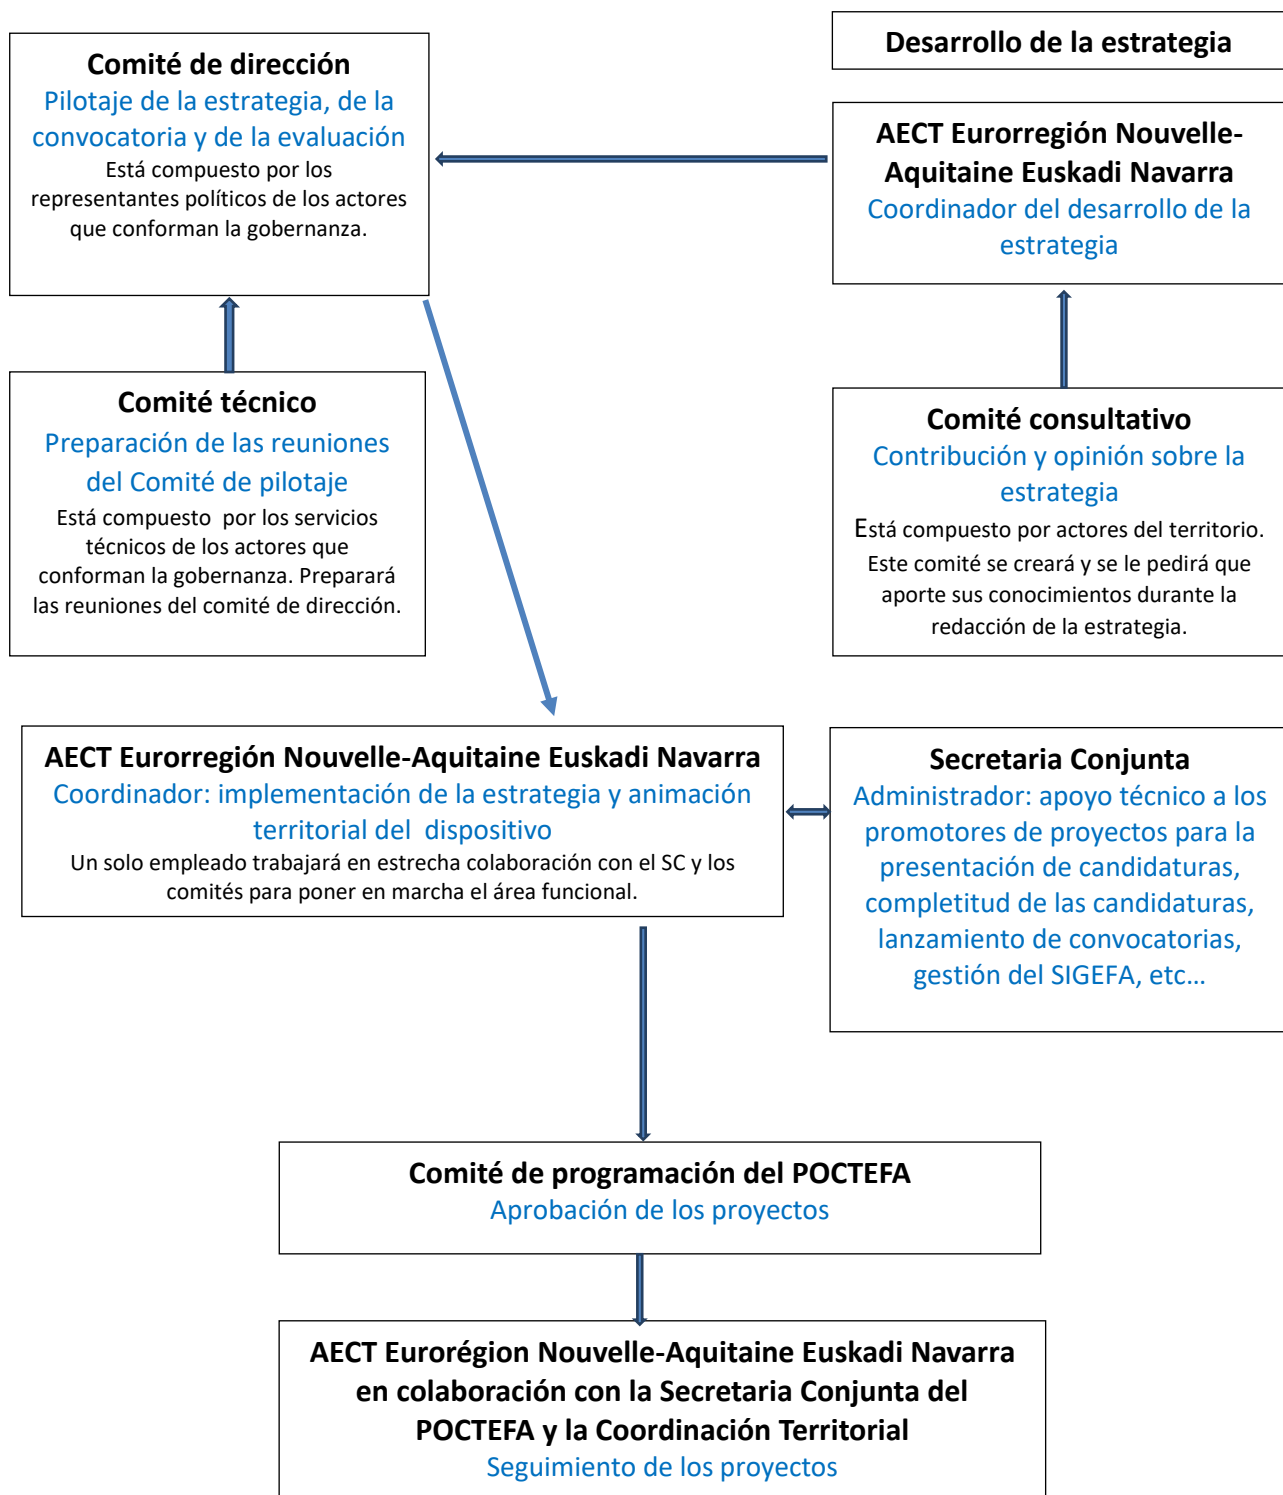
Comité de dirección
Pilotaje de la estrategia, de la convocatoria y de la evaluación
Está compuesto por los representantes políticos de los actores que conforman la gobernanza.

Desarrollo de la estrategia

AECT Eurorregión Nouvelle-Aquitaine Euskadi Navarra
Coordinador del desarrollo de la estrategia

Comité técnico
Preparación de las reuniones del Comité de pilotaje
Está compuesto por los servicios técnicos de los actores que conforman la gobernanza. Preparará las reuniones del comité de dirección.

Comité consultativo
Contribución y opinión sobre la estrategia
Está compuesto por actores del territorio. Este comité se creará y se le pedirá que aporte sus conocimientos durante la redacción de la estrategia.

AECT Eurorregión Nouvelle-Aquitaine Euskadi Navarra
Coordinador: implementación de la estrategia y animación territorial del dispositivo
Un solo empleado trabajará en estrecha colaboración con el SC y los comités para poner en marcha el área funcional.

Secretaria Conjunta
Administrador: apoyo técnico a los promotores de proyectos para la presentación de candidaturas, completitud de las candidaturas, lanzamiento de convocatorias, gestión del SIGEFA, etc…

Comité de programación del POCTEFA
Aprobación de los proyectos

AECT Eurorégion Nouvelle-Aquitaine Euskadi Navarra en colaboración con la Secretaria Conjunta del POCTEFA y la Coordinación Territorial
Seguimiento de los proyectos